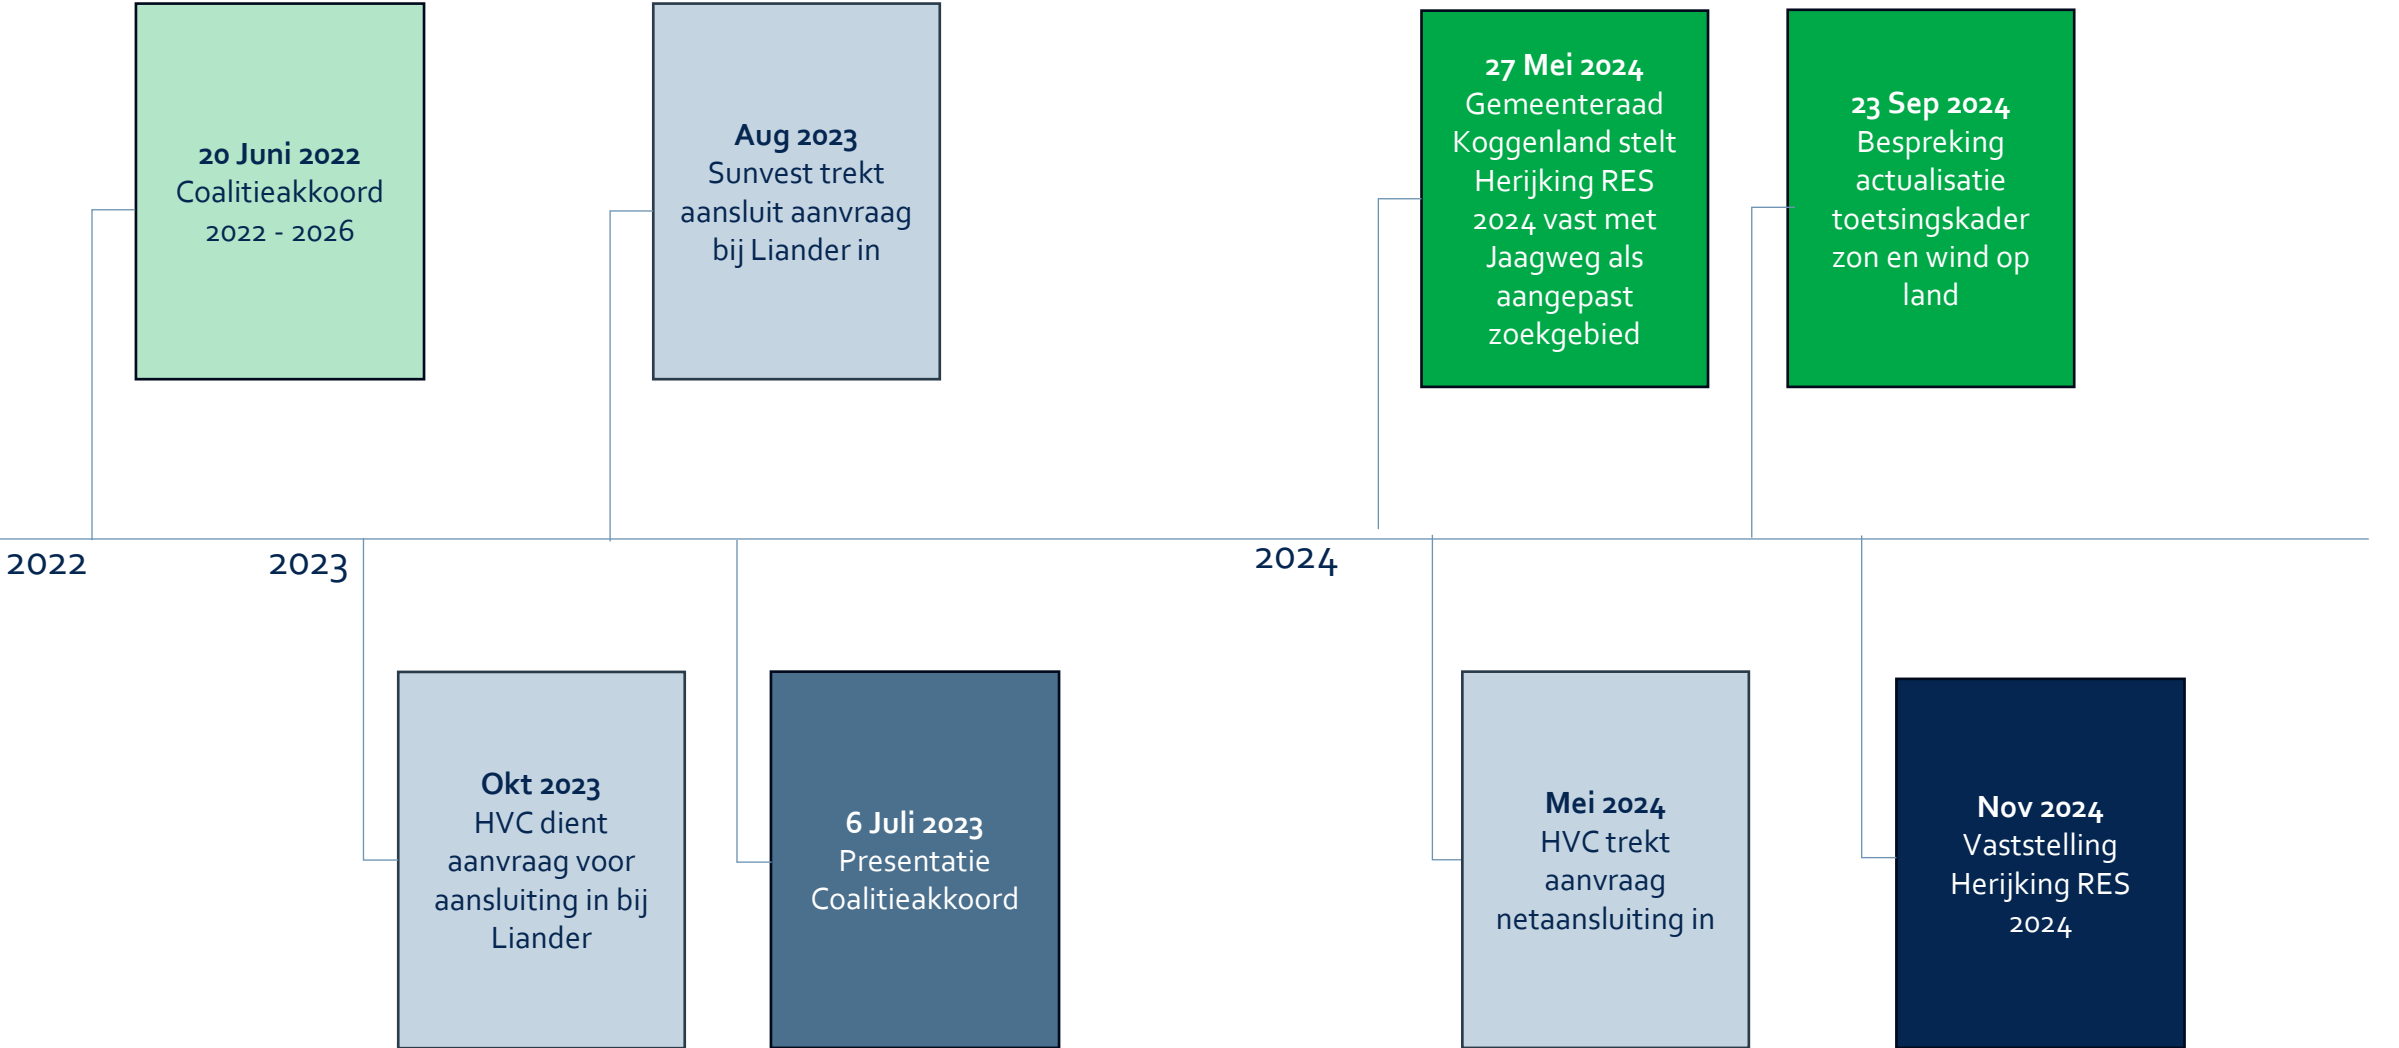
**20 Juni 2022**
Coalitieakkoord 2022 - 2026

**Aug 2023**
Sunvest trekt aansluit aanvraag bij Liander in

**27 Mei 2024**
Gemeenteraad Koggenland stelt Herijking RES 2024 vast met Jaagweg als aangepast zoekgebied

**23 Sep 2024**
Bespreking actualisatie toetsingskader zon en wind op land

2022

2023

2024

**Okt 2023**
HVC dient aanvraag voor aansluiting in bij Liander

**6 Juli 2023**
Presentatie Coalitieakkoord

**Mei 2024**
HVC trekt aanvraag netaansluiting in

**Nov 2024**
Vaststelling Herijking RES 2024